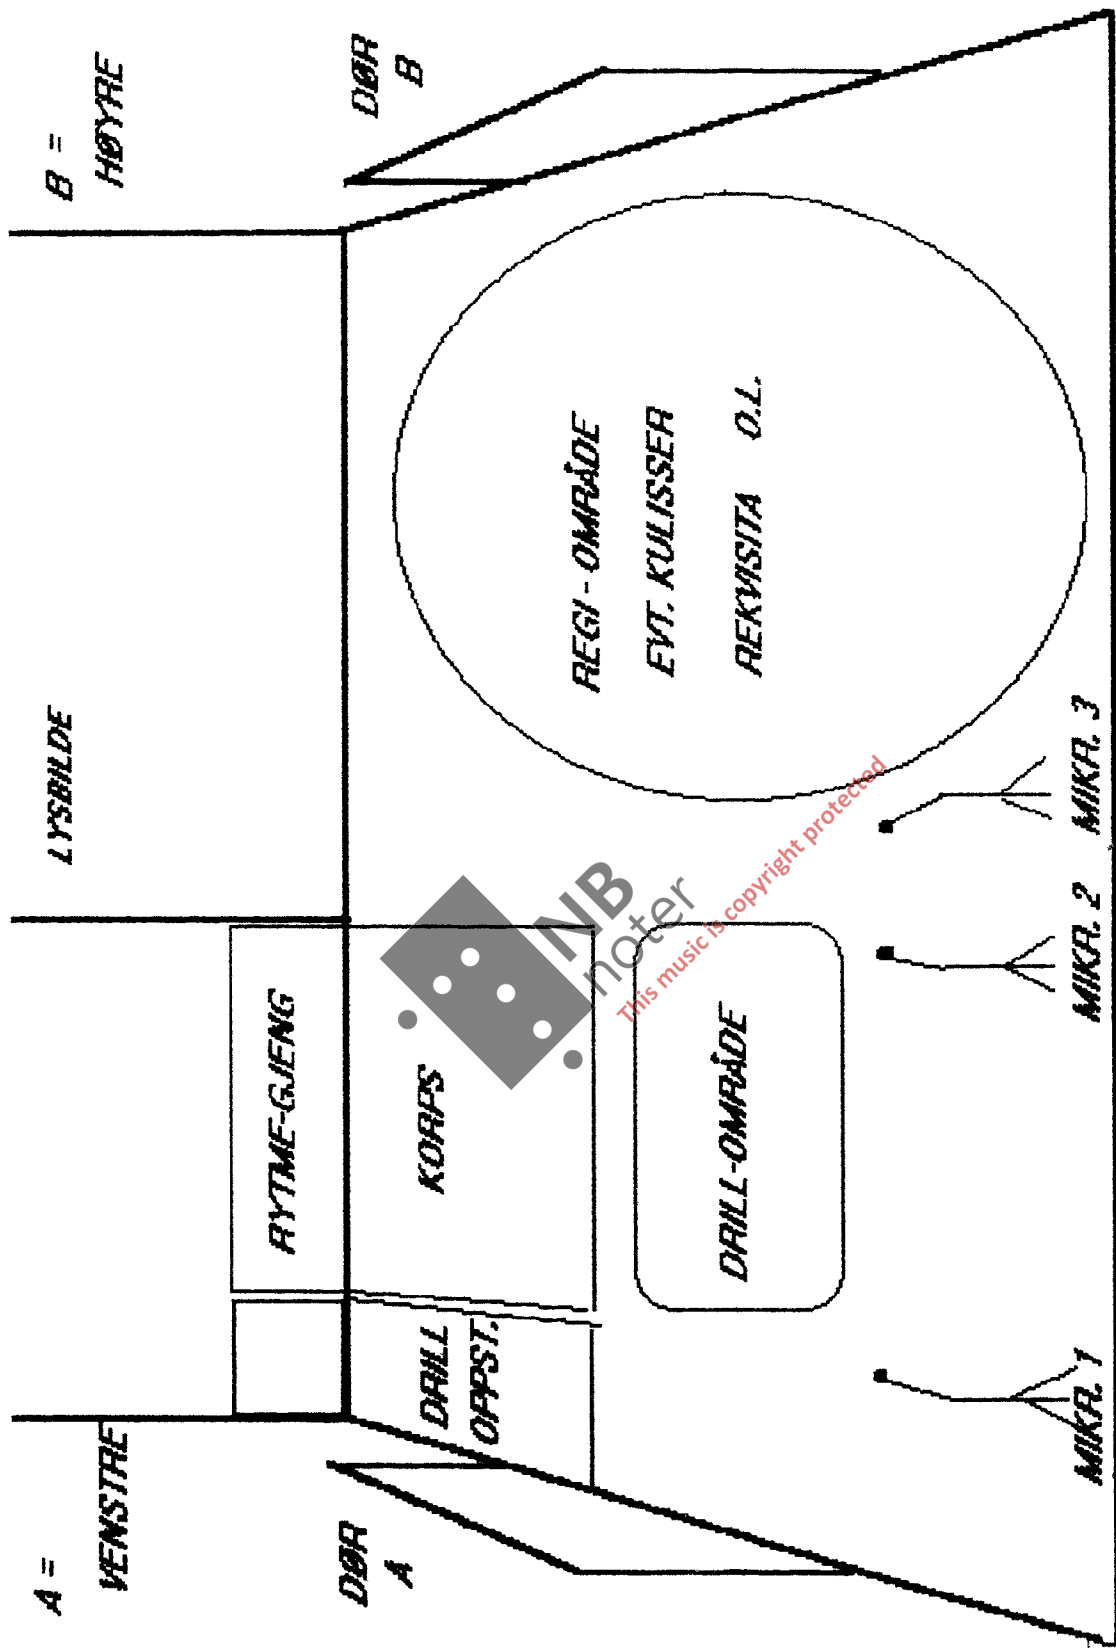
A = VENSTRE

DØR A

LYSBILDE

B = HØYRE

DØR B

RYTME-GJENG

KORPS

DRILL OPPST.

DRILL-OMRÅDE

REGI - OMRÅDE

EVT. KULISSER

REKVISITA O.L.

MIKR. 1

MIKR. 2

MIKR. 3

NB noter

This music is copyright protected